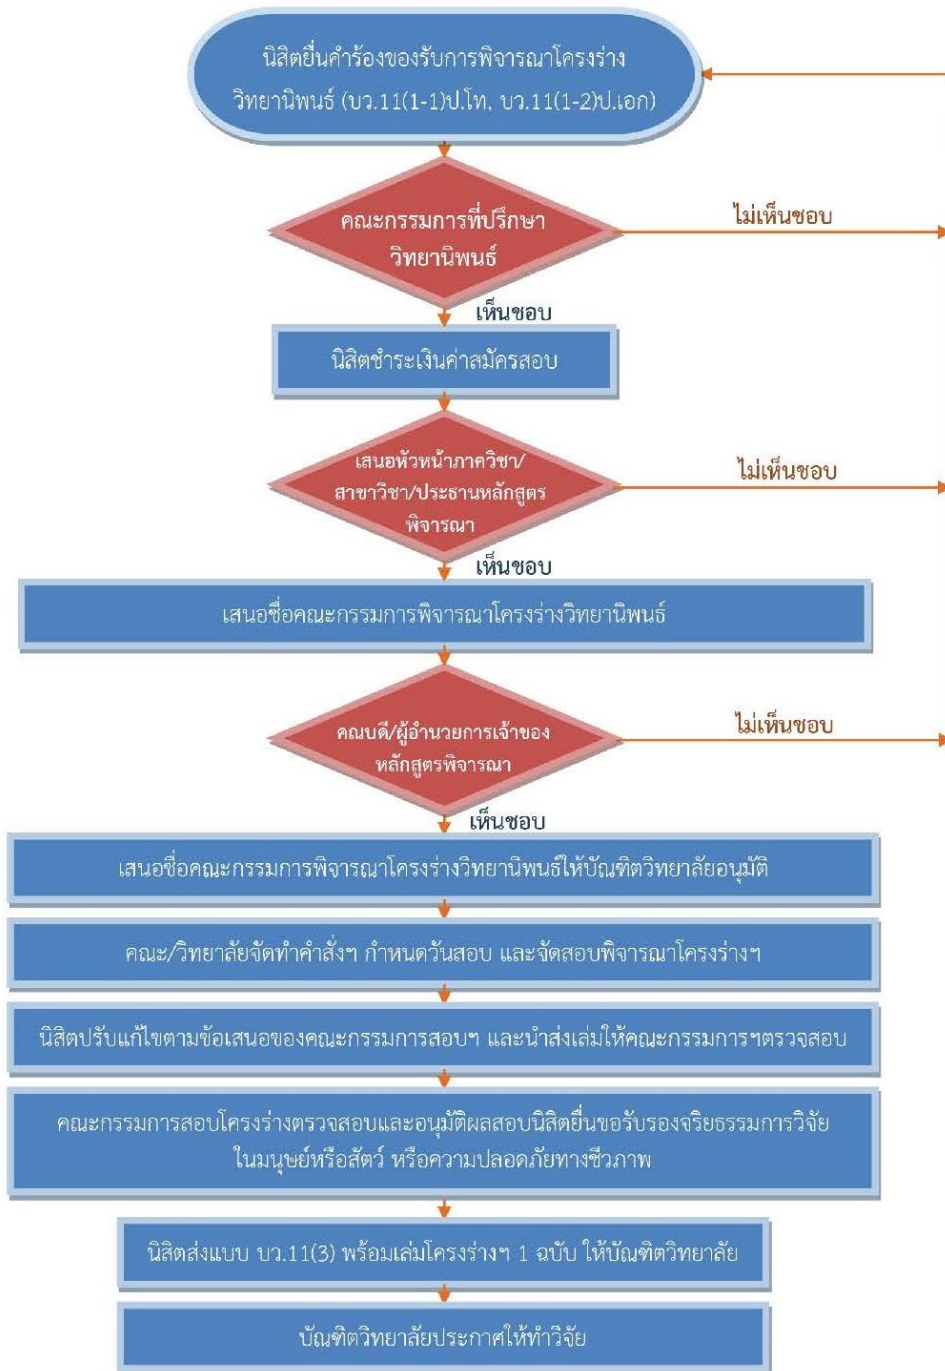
นิสิตยื่นคำร้องของรับการพิจารณาโครงร่างวิทยานิพนธ์ (บว.11(1-1)ป.โท, บว.11(1-2)ป.เอก)

คณะกรรมการที่ปรึกษาวิทยานิพนธ์

ไม่เห็นชอบ

เห็นชอบ

นิสิตชำระเงินค่าสมัครสอบ

เสนอหัวหน้าภาควิชา/สาขาวิชา/ประธานหลักสูตรพิจารณา

ไม่เห็นชอบ

เห็นชอบ

เสนอชื่อคณะกรรมการพิจารณาโครงร่างวิทยานิพนธ์

คณบดี/ผู้อำนวยการเจ้าของหลักสูตรพิจารณา

ไม่เห็นชอบ

เห็นชอบ

เสนอชื่อคณะกรรมการพิจารณาโครงร่างวิทยานิพนธ์ให้บัณฑิตวิทยาลัยอนุมัติ

คณะ/วิทยาลัยจัดทำคำสั่งฯ กำหนดวันสอบ และจัดสอบพิจารณาโครงร่างฯ

นิสิตปรับแก้ไขตามข้อเสนอของคณะกรรมการสอบฯ และนำส่งเล่มให้คณะกรรมการฯตรวจสอบ

คณะกรรมการสอบโครงร่างตรวจสอบและอนุมัติผลสอบนิสิตยื่นขอรับรองจริยธรรมการวิจัยในมนุษย์หรือสัตว์ หรือความปลอดภัยทางชีวภาพ

นิสิตส่งแบบ บว.11(3) พร้อมเล่มโครงร่างฯ 1 ฉบับ ให้บัณฑิตวิทยาลัย

บัณฑิตวิทยาลัยประกาศให้ทำวิจัย